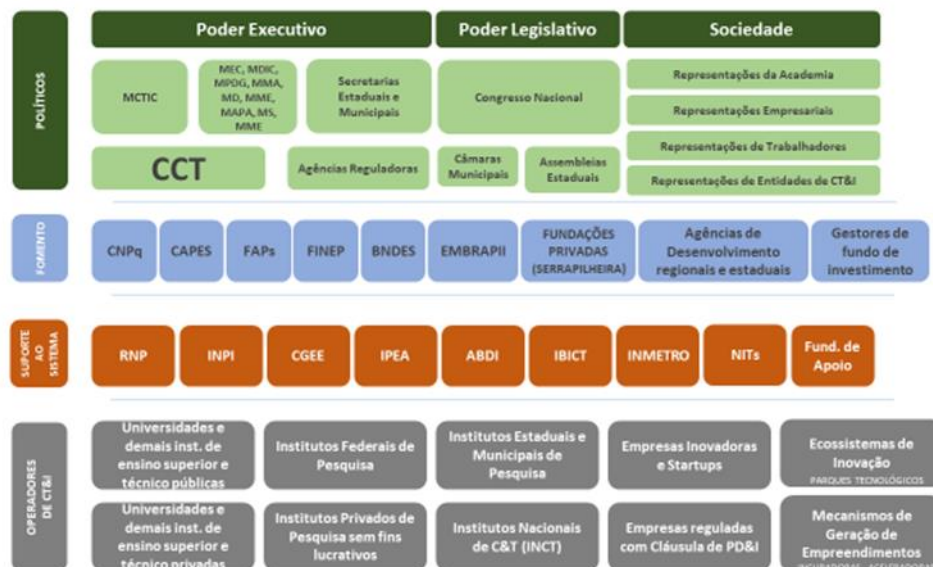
POLÍTICOS

Poder Executivo

Poder Legislativo

Sociedade

MCTIC

MEC, MDIC, MPDG, MMA, MD, MME, MAPA, MS, MME

Secretarias Estaduais e Municipais

Congresso Nacional

Representações da Academia

Representações Empresariais

Representações de Trabalhadores

Representações de Entidades de CT&I

CCT

Agências Reguladoras

Câmaras Municipais

Assembleias Estaduais

FOMENTO

CNPq

CAPES

FAPs

FINEP

BNDES

EMBRAPII

FUNDAÇÕES PRIVADAS (SERRAPILHEIRA)

Agências de Desenvolvimento regionais e estaduais

Gestores de fundo de investimento

SUPORTE AO SISTEMA

RNP

INPI

CGEE

IPEA

ABDI

IBICT

INMETRO

NITs

Fund. de Apoio

OPERADORES DE CT&I

Universidades e demais inst. de ensino superior e técnico públicas

Institutos Federais de Pesquisa

Institutos Estaduais e Municipais de Pesquisa

Empresas Inovadoras e Startups

Ecossistemas de Inovação
PARQUES TECNOLÓGICOS

Universidades e demais inst. de ensino superior e técnico privadas

Institutos Privados de Pesquisa sem fins lucrativos

Institutos Nacionais de C&T (INCT)

Empresas reguladas com Cláusula de PD&I

Mecanismos de Geração de Empreendimentos
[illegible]